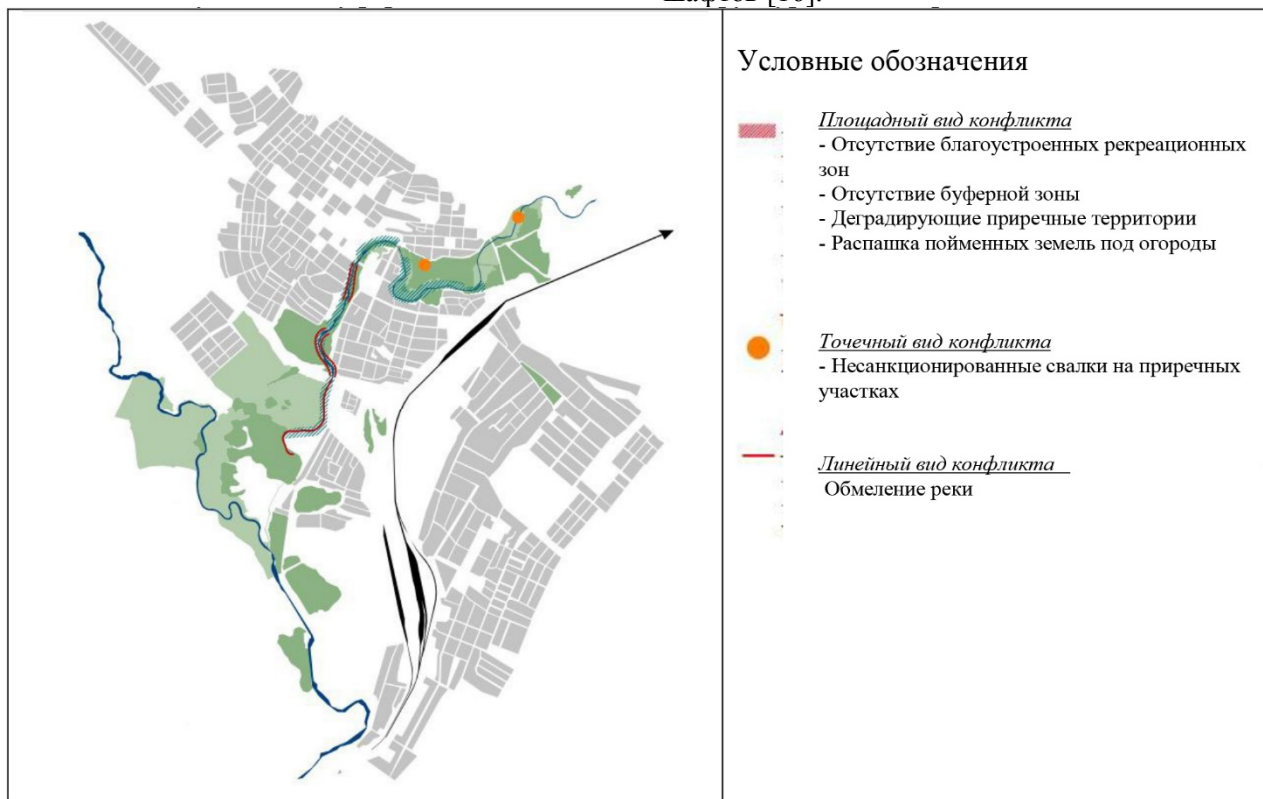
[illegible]

Условные обозначения

Площадный вид конфликта
- Отсутствие благоустроенных рекреационных зон
- Отсутствие буферной зоны
- Деградирующие приречные территории
- Распашка пойменных земель под огороды

Точечный вид конфликта
- Несанкционированные свалки на приречных участках

Линейный вид конфликта
Обмеление реки